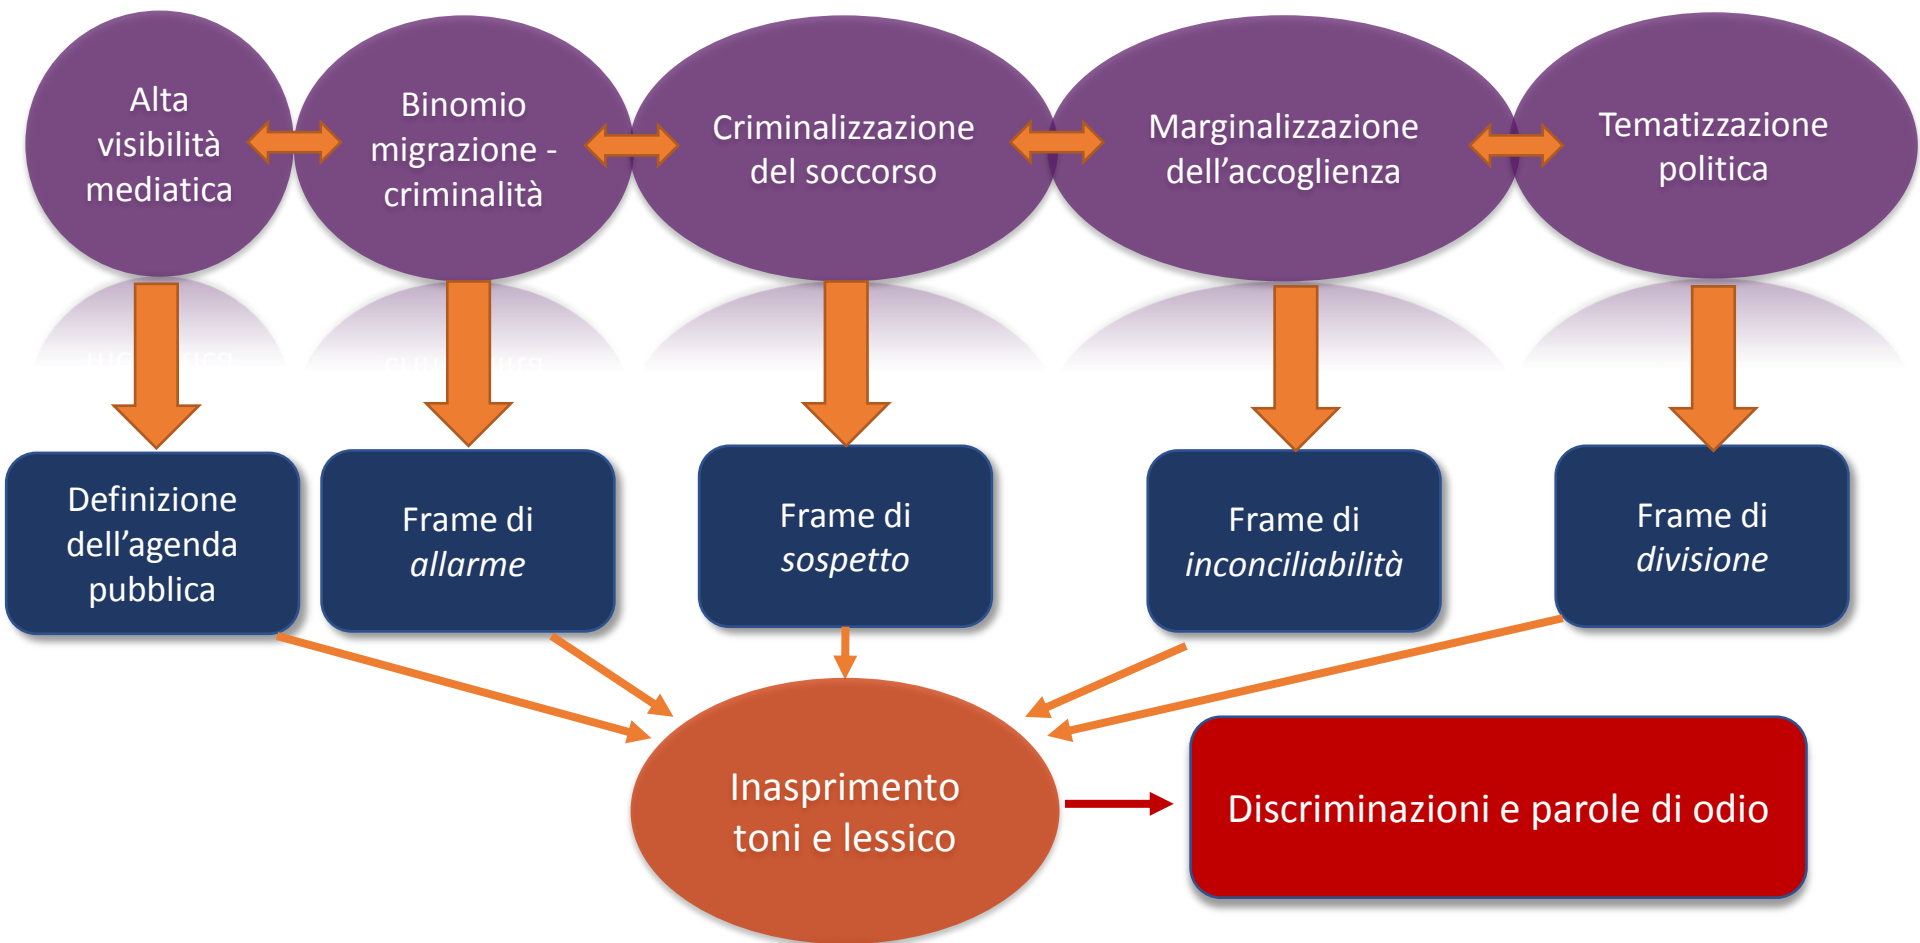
Alta visibilità mediatica

Binomio migrazione - criminalità

Criminalizzazione del soccorso

Marginalizzazione dell’accoglienza

Tematizzazione politica

Definizione dell’agenda pubblica

Frame di *allarme*

Frame di *sospetto*

Frame di *inconciliabilità*

Frame di *divisione*

Inasprimento toni e lessico

Discriminazioni e parole di odio